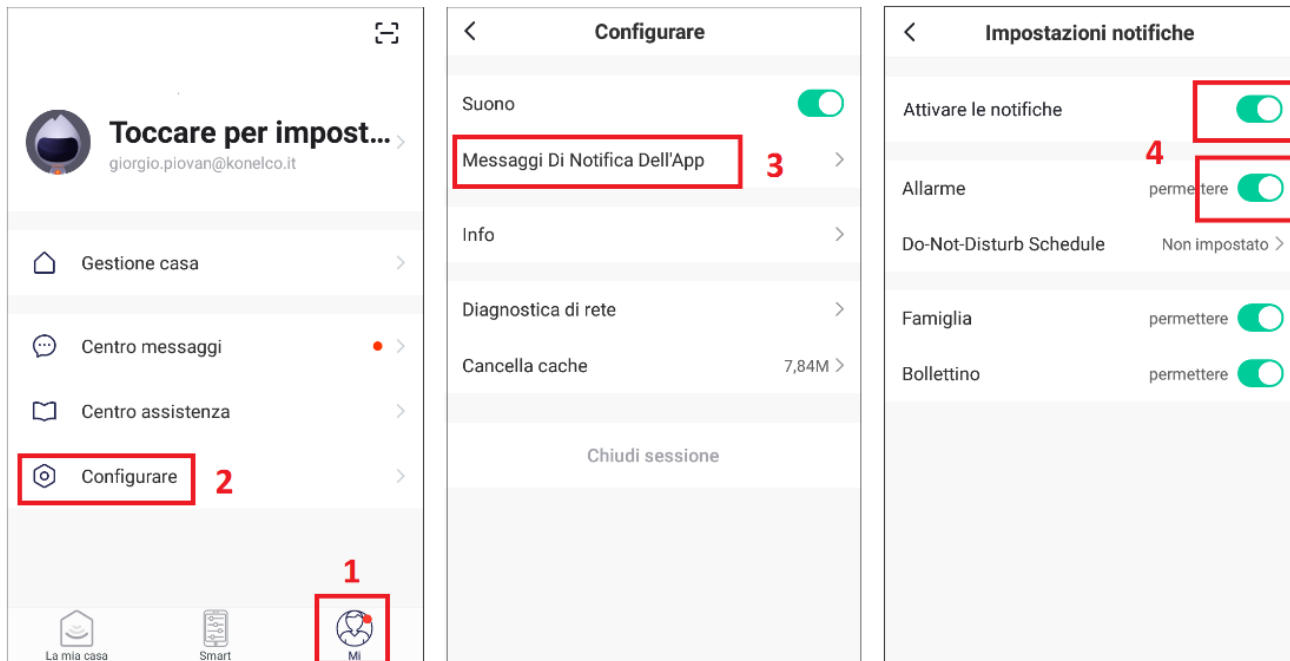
Toccare per impost...
giorgio.piovan@konelco.it

Gestione casa

Centro messaggi

Centro assistenza

Configurare 2

1

La mia casa
Smart
Mi

Configurare

Suono

Messaggi Di Notifica Dell'App 3

Info

Diagnostica di rete

Cancella cache 7,84M

Chiudi sessione

Impostazioni notifiche

Attivare le notifiche

4

Allarme permettere

Do-Not-Disturb Schedule Non impostato

Famiglia permettere

Bollettino permettere